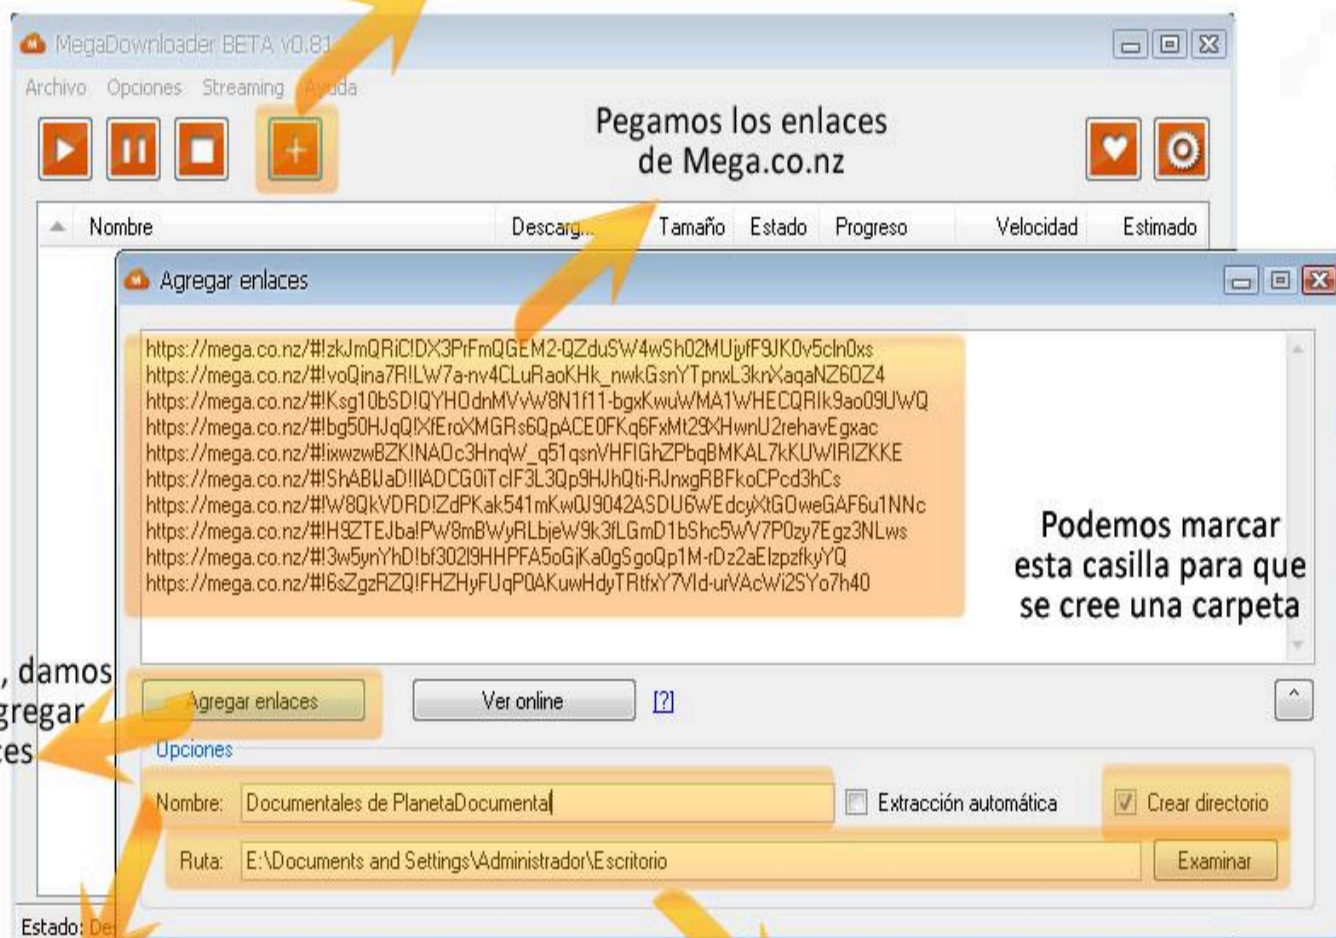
MegaDownloader BETA v0.81

Archivo Opciones Streaming Ayuda

Pegamos los enlaces de Mega.co.nz

Nombre Descarg... Tamaño Estado Progreso Velocidad Estimado

Agregar enlaces

https://mega.co.nz/#!zkJmQRiC!DX3PrFmQGEM2-QZduSW4wSh02MUjyfF9JK0v5cln0xs
https://mega.co.nz/#!voQina7R!LW7a-nv4CLuRaoKHk_nwkGsnYTpnxL3knXaqaNZ60Z4
https://mega.co.nz/#!Ksg10bSD!QYHOdnMVvW8N1f11-bgxKwuWMA1WHECQRIk9ao09UWQ
https://mega.co.nz/#!bg50HJqQ!XfEroXMGRs6QpACE0FKq6FxMt29XHwnU2rehavEgxac
https://mega.co.nz/#!ixwzwBZK!NAOc3HnqW_q51qsnVHFIGhZPbqBMKAL7kKUWIRIZKKE
https://mega.co.nz/#!ShABIJaD!IIADCG0iTclF3L3Qp9HJhQti-RJnxgRBFkoCPcd3hCs
https://mega.co.nz/#!W8QkVDRD!ZdPKak541mKw0J9042ASDU6WEdcyXtGOweGAF6u1NNc
https://mega.co.nz/#!H9ZTEJba!PW8mBWyRLbjeW9k3fLGmD1bShc5WV7P0zy7Egz3NLws
https://mega.co.nz/#!3w5ynYhD!bf302I9HHPFA5oGjKa0gSgoQp1M-rDz2aElzpzfkyYQ
https://mega.co.nz/#!6sZgzRZQ!FHZHyFUqP0AKuwHdyTRtfxY7Vld-urVAcWi2SYo7h40

Podemos marcar esta casilla para que se cree una carpeta

, damos
gregar
es

Agregar enlaces Ver online [?]

Opciones

Nombre: Documentales de PlanetaDocumental Extracción automática Crear directorio

Ruta: E:\Documents and Settings\Administrador\Escritorio Examinar

Estado: De